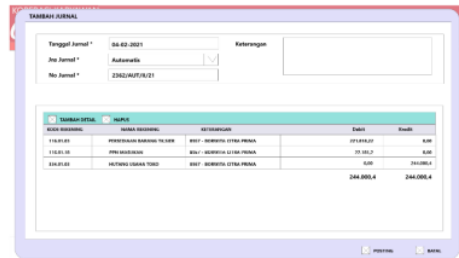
TAMBAH JURNAL

Tanggal Jurnal * 04-02-2021

Jns Jurnal * Automatis

No Jurnal * 2302/AUT/II/21

Keterangan

TAMBAH DETAIL HAPUS

| KODE REKENING | NAMA REKENING | KETERANGAN | Debit | Kredit |
|---|---|---|---|---|
| 116.01.03 | PERSEDIAAN BARANG TK.SERI | BS07 - BERKHITA CITRA PRIMA | 221.818,2? | 0,00 |
| 116.01.10 | PPN MASUKAN | BS07 - BERKHITA CITRA PRIMA | 22.181,? | 0,00 |
| 334.01.03 | HUTANG USAHA TOKO | BS07 - BERKHITA CITRA PRIMA | 0,00 | 244.000,4 |
| | | | 244.000,4 | 244.000,4 |

POSTING BATAL